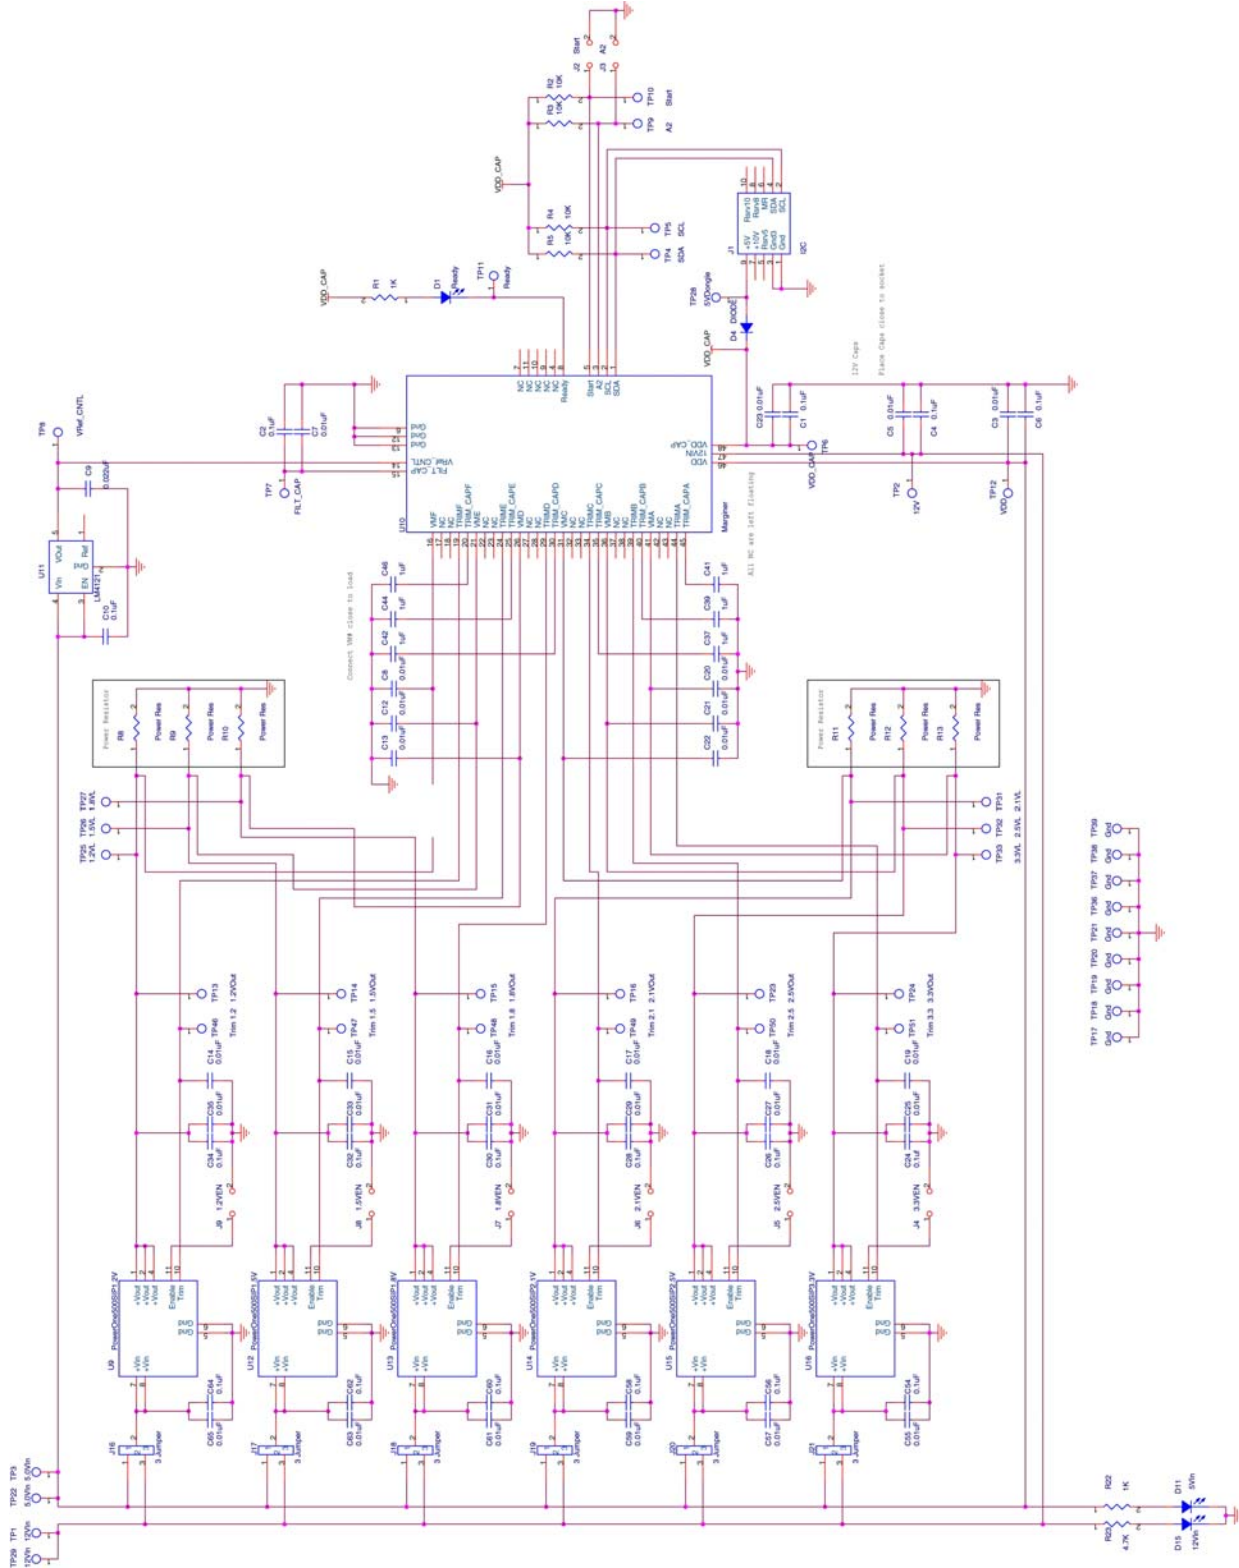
Start
A2
J2
J3
R2 10K
R3 10K
TP10 Start
TP9 A2
VDD_CAP
R4 10K
R5 10K
TP5 SCL
TP4 SDA
J1
+5V
+15V
Rsrv5
Gnd3
Gnd
Rsrv10
Rsrv8
MR
SDA
SCL
I2C
VDD_CAP
R1 1K
D1 Ready
TP11 Ready
TP28 5VDongle
D4 DIODE
VDD_CAP
12V Caps
Place Caps close to socket
NC
NC
NC
NC
NC
Ready
Start
A2
SCL
SDA
VDD_CAP
12VIN
VDD
Gnd
Gnd
Gnd
FILT_CAP
VREF_CNTL
TP8
VRef_CNTL
C9 0.022uF
C2 0.1uF
C7 0.01uF
TP7 FILT_CAP
C23 0.01uF
C1 0.1uF
TP6 VDD_CAP
C5 0.01uF
C4 0.1uF
TP2 12V
C3 0.01uF
C6 0.1uF
TP12 VDD
U11
Vin
VOut
Ref
Gnd
EN
LM4121
C10 0.1uF
U10
VMF
NC
NC
TRIMF
TRIM_CAPF
VME
NC
NC
TRIME
TRIM_CAPE
VMD
NC
NC
TRIMD
TRIM_CAPD
VMC
NC
NC
TRIMC
TRIM_CAPC
VMB
NC
NC
TRIMB
TRIM_CAPB
VMA
NC
NC
TRIMA
TRIM_CAPA
Marginer
All NC are left floating
Connect VM# close to load
C46 1uF
C44 1uF
C42 1uF
C8 0.01uF
C12 0.01uF
C13 0.01uF
C41 1uF
C39 1uF
C37 1uF
C20 0.01uF
C21 0.01uF
C22 0.01uF
Power Resistor
R8 Power Res
R9 Power Res
R10 Power Res
Power Resistor
R11 Power Res
R12 Power Res
R13 Power Res
TP27 1.8VL
TP26 1.5VL
TP25 1.2VL
TP31 2.1VL
TP32 2.5VL
TP33 3.3VL
TP29 Gnd
TP38 Gnd
TP37 Gnd
TP36 Gnd
TP21 Gnd
TP20 Gnd
TP19 Gnd
TP18 Gnd
TP17 Gnd
TP13 1.2VOut
TP46 Trim 1.2
TP14 1.5VOut
TP47 Trim 1.5
TP15 1.8VOut
TP48 Trim 1.8
TP16 2.1VOut
TP49 Trim 2.1
TP23 2.5VOut
TP50 Trim 2.5
TP24 3.3VOut
TP51 Trim 3.3
C14 0.01uF
C35 0.01uF
C34 0.1uF
C15 0.01uF
C33 0.01uF
C32 0.1uF
C16 0.01uF
C31 0.01uF
C30 0.1uF
C17 0.01uF
C29 0.01uF
C28 0.1uF
C18 0.01uF
C27 0.01uF
C26 0.1uF
C19 0.01uF
C25 0.01uF
C24 0.1uF
J9 1.2VEN
J8 1.5VEN
J7 1.8VEN
J6 2.1VEN
J5 2.5VEN
J4 3.3VEN
U9 PowerOne5000SIP1.2V
U12 PowerOne5000SIP1.5V
U13 PowerOne5000SIP1.8V
U14 PowerOne5000SIP2.1V
U15 PowerOne5000SIP2.5V
U16 PowerOne5000SIP3.3V
+Vout
+Vout
+Vout
Enable
Trim
Gnd
Gnd
+Vin
+Vin
C64 0.1uF
C65 0.01uF
C62 0.1uF
C63 0.01uF
C60 0.1uF
C61 0.01uF
C58 0.1uF
C59 0.01uF
C56 0.1uF
C57 0.01uF
C54 0.1uF
C55 0.01uF
J16 3 Jumper
J17 3 Jumper
J18 3 Jumper
J19 3 Jumper
J20 3 Jumper
J21 3 Jumper
TP3 5.0VIn
TP22 5.0VIn
TP1 12VIn
TP29 12VIn
R22 1K
R23 4.7K
D11 5VIn
D15 12VIn